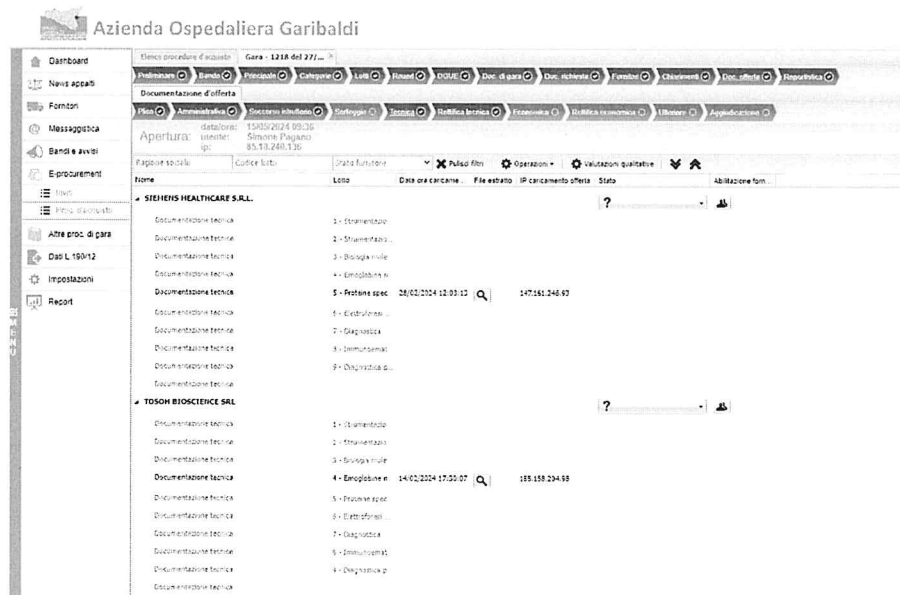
Azienda Ospedaliera Garibaldi

Dashboard
News appalti
Fornitori
Messaggistica
Bandi e avvisi
E-procurement
Nuovi
Proc. di acquisto
Altre proc. di gara
Dati L.190/12
Impostazioni
Report

Elenco procedure d'acquisto | Gara - 1218 del 27/...

Preliminare | Bando | Principale | Categorie | Lotti | Round | DGUE | Doc. di gara | Doc. richiesta | Fornitori | Chiarimenti | Doc. offerte | Reportistica

Documentazione d'offerta

Plico | Amministrativa | Soccorso istruttorio | Sorteggio | Tecnica | Rettifica tecnica | Economica | Rettifica economica | Ulteriore | Aggiudicazione

Apertura: data/ora: 15/05/2024 09:36 utente: Simone Pagano ip: 85.18.240.136

Ragione sociale | Codice lotto | Stato fornitore | Pulisci filtri | Operazioni | Valutazioni qualitative

| Nome | Lotto | Data ora caricame... | File estratto | IP caricamento offerta | Stato | Abilitazione forn... |
|---|---|---|---|---|---|---|
| SIEMENS HEALTHCARE S.R.L. | | | | | ? | |
| Documentazione tecnica | 1 - Strumentazio | | | | | |
| Documentazione tecnica | 2 - Strumentazio... | | | | | |
| Documentazione tecnica | 3 - Biologia mole | | | | | |
| Documentazione tecnica | 4 - Emoglobine n | | | | | |
| Documentazione tecnica | 5 - Proteine spec | 28/02/2024 12:03:13 | | 147.161.248.93 | | |
| Documentazione tecnica | 6 - Elettroforesi ... | | | | | |
| Documentazione tecnica | 7 - Diagnostica | | | | | |
| Documentazione tecnica | 8 - Immunoemat | | | | | |
| Documentazione tecnica | 9 - Diagnostica di... | | | | | |
| Documentazione tecnica | | | | | | |
| TOSOH BIOSCIENCE SRL | | | | | ? | |
| Documentazione tecnica | 1 - Strumentazio | | | | | |
| Documentazione tecnica | 2 - Strumentazio | | | | | |
| Documentazione tecnica | 3 - Biologia mole | | | | | |
| Documentazione tecnica | 4 - Emoglobine n | 14/02/2024 17:53:07 | | 155.158.294.98 | | |
| Documentazione tecnica | 5 - Proteine spec | | | | | |
| Documentazione tecnica | 6 - Elettroforesi ... | | | | | |
| Documentazione tecnica | 7 - Diagnostica | | | | | |
| Documentazione tecnica | 8 - Immunoemat | | | | | |
| Documentazione tecnica | 9 - Diagnostica p | | | | | |
| Documentazione tecnica | | | | | | |